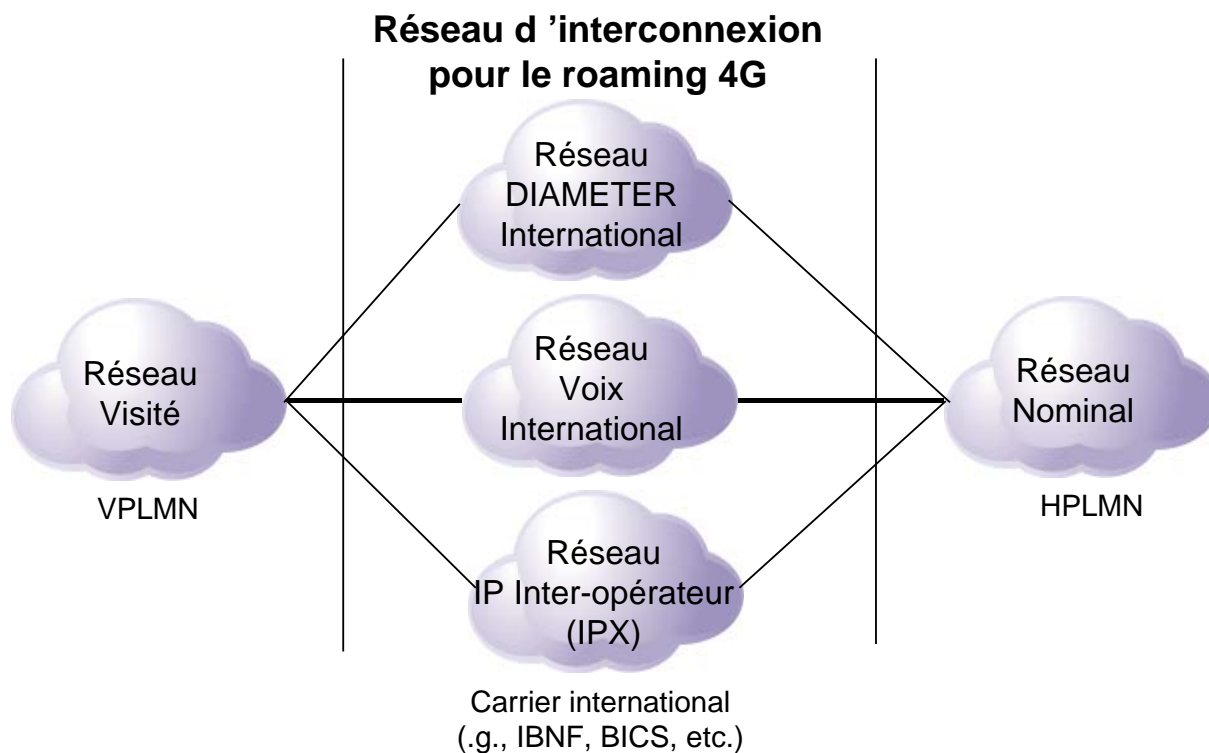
Réseau d 'interconnexion pour le roaming 4G

Réseau DIAMETER International

Réseau Visité

VPLMN

Réseau Voix International

Réseau Nominal

HPLMN

Réseau IP Inter-opérateur (IPX)

Carrier international (.g., IBNF, BICS, etc.)